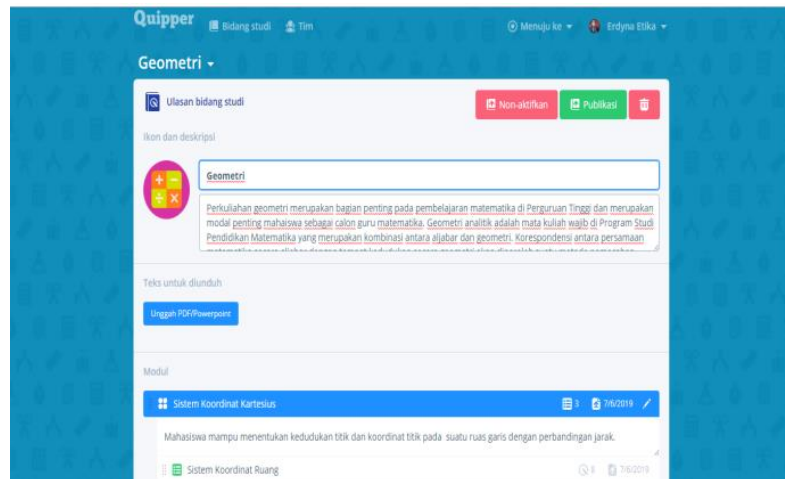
Quipper Bidang studi Tim Menuju ke Erdyna Etika

Geometri

Ulasan bidang studi

Non-aktifkan Publikasi

Ikon dan deskripsi

Geometri

Perkuliahan geometri merupakan bagian penting pada pembelajaran matematika di Perguruan Tinggi dan merupakan modal penting mahaiswa sebagai calon guru matematika. Geometri analitik adalah mata kuliah wajib di Program Studi Pendidikan Matematika yang merupakan kombinasi antara aljabar dan geometri. Korespondensi antara persamaan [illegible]

Teks untuk diunduh

Unggah PDF/Powerpoint

Modul

Sistem Koordinat Kartesius 3 7/6/2019

Mahasiswa mampu menentukan kedudukan titik dan koordinat titik pada suatu ruas garis dengan perbandingan jarak.

Sistem Koordinat Ruang 0 7/6/2019